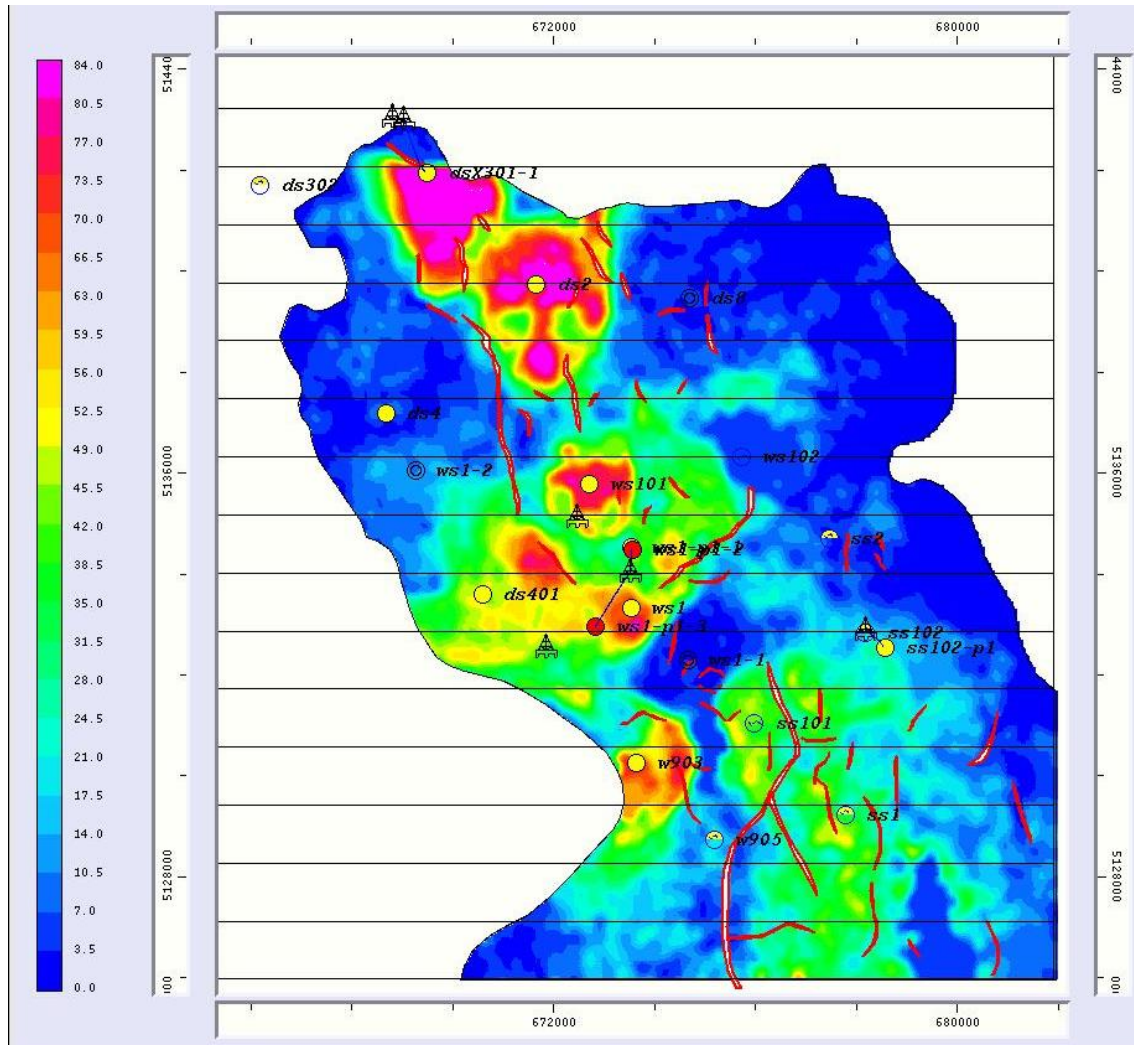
84.0
80.5
77.0
73.5
70.0
66.5
63.0
59.5
56.0
52.5
49.0
45.5
42.0
38.5
35.0
31.5
28.0
24.5
21.0
17.5
14.0
10.5
7.0
3.5
0.0

672000
680000

51440
5136000
5128000
00

44000
5136000
5128000
00

ds302
dsX301-1
ds2
ds8
ds4
ws1-2
ws102
ws101
ss2
ws1-p1-2
ds401
ws1
ws1-p1-3
ss102
ss102-p1
ws1-1
ss101
w903
ss1
w905

672000
680000